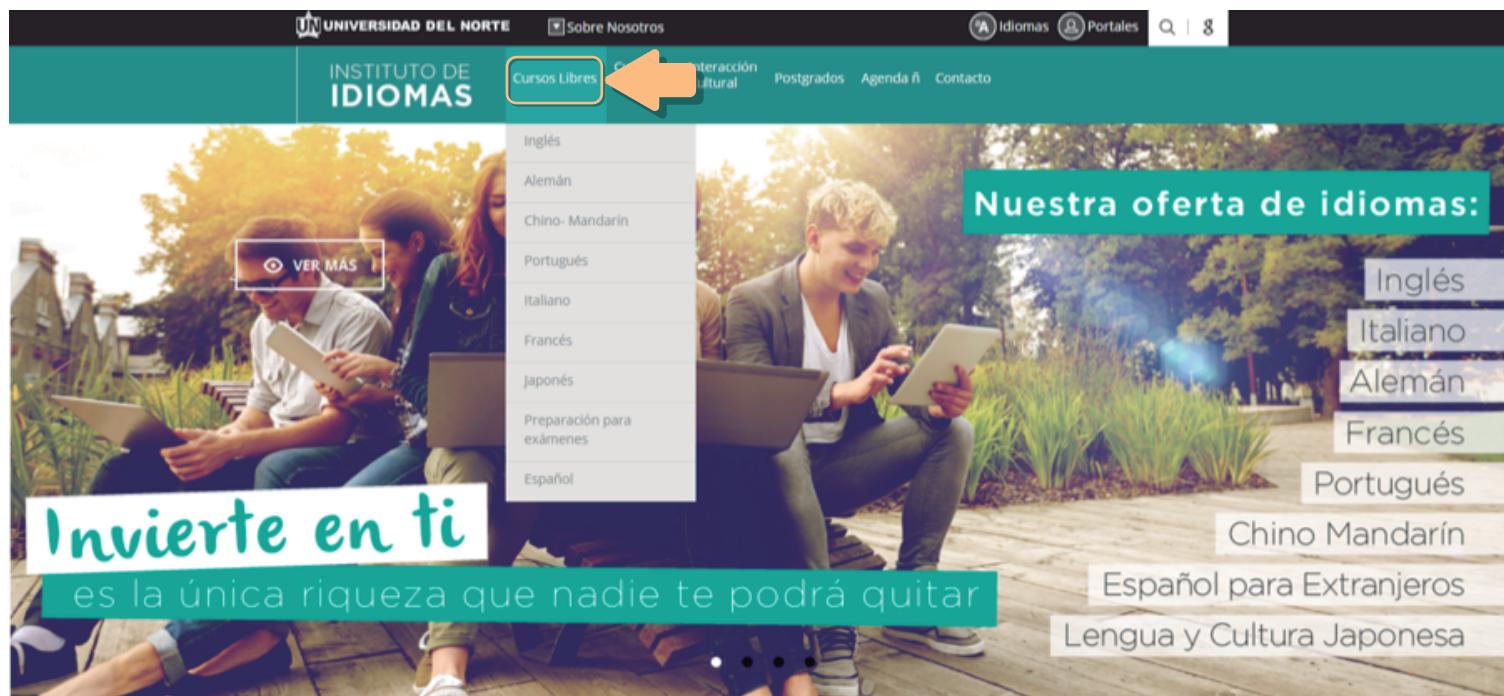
UN UNIVERSIDAD DEL NORTE Sobre Nosotros

Idiomas Portales

INSTITUTO DE IDIOMAS

Cursos Libres

C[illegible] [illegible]nteracción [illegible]ultural

Postgrados Agenda ñ Contacto

Inglés
Alemán
Chino- Mandarín
Portugués
Italiano
Francés
Japonés
Preparación para exámenes
Español

VER MÁS

Nuestra oferta de idiomas:

Inglés
Italiano
Alemán
Francés
Portugués
Chino Mandarín
Español para Extranjeros
Lengua y Cultura Japonesa

Invierte en ti
es la única riqueza que nadie te podrá quitar